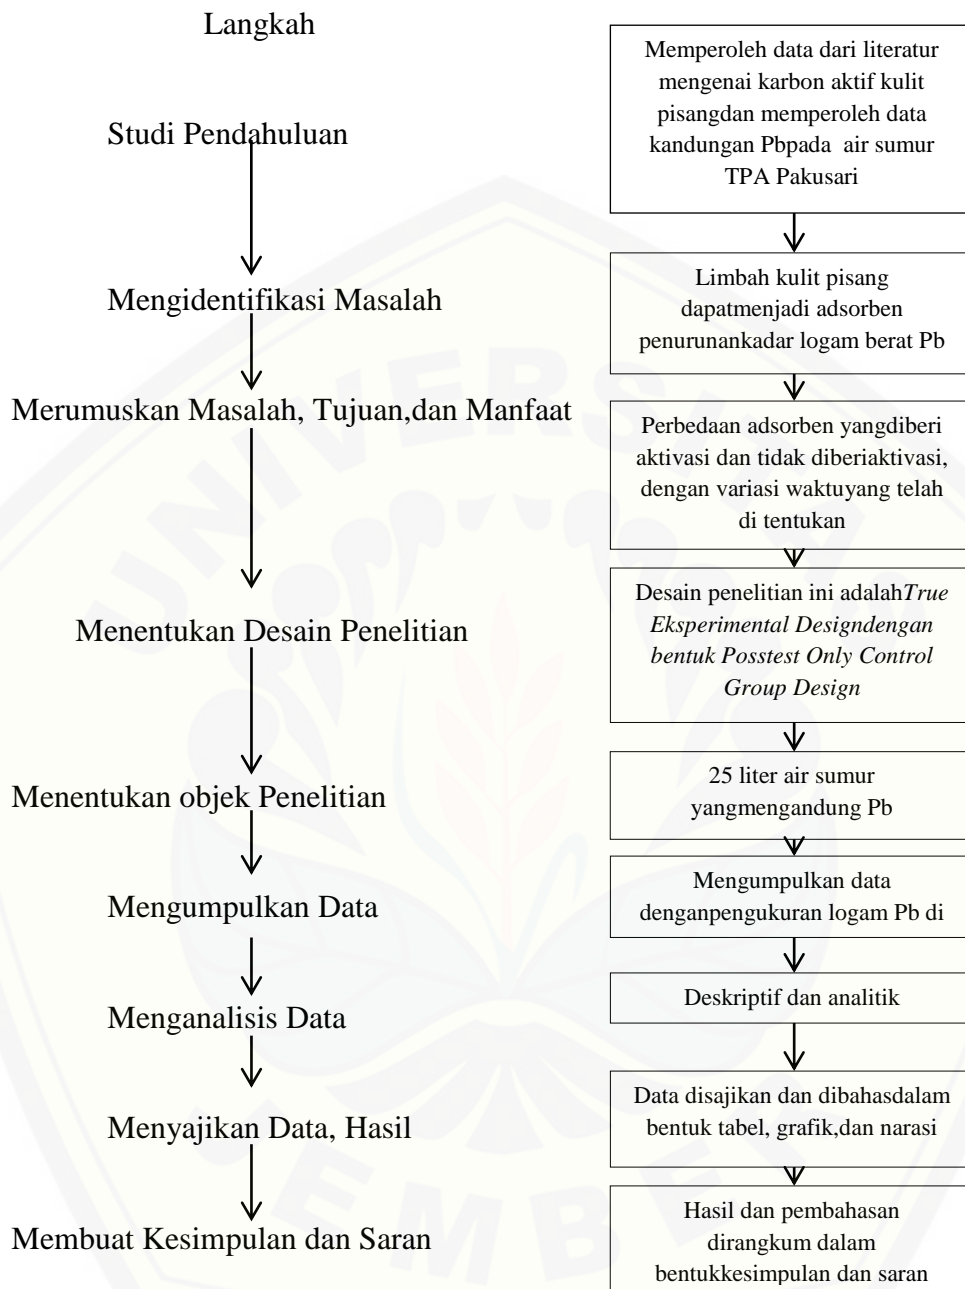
Langkah

Studi Pendahuluan

Mengidentifikasi Masalah

Merumuskan Masalah, Tujuan,dan Manfaat

Menentukan Desain Penelitian

Menentukan objek Penelitian

Mengumpulkan Data

Menganalisis Data

Menyajikan Data, Hasil

Membuat Kesimpulan dan Saran

Memperoleh data dari literatur mengenai karbon aktif kulit pisangdan memperoleh data kandungan Pbpada air sumur TPA Pakusari

Limbah kulit pisang dapatmenjadi adsorben penurunankadar logam berat Pb

Perbedaan adsorben yangdiberi aktivasi dan tidak diberiaktivasi, dengan variasi waktuyang telah di tentukan

Desain penelitian ini adalah*True Eksperimental Designdengan bentuk Posstest Only Control Group Design*

25 liter air sumur yangmengandung Pb

Mengumpulkan data denganpengukuran logam Pb di

Deskriptif dan analitik

Data disajikan dan dibahasdalam bentuk tabel, grafik,dan narasi

Hasil dan pembahasan dirangkum dalam bentukkesimpulan dan saran